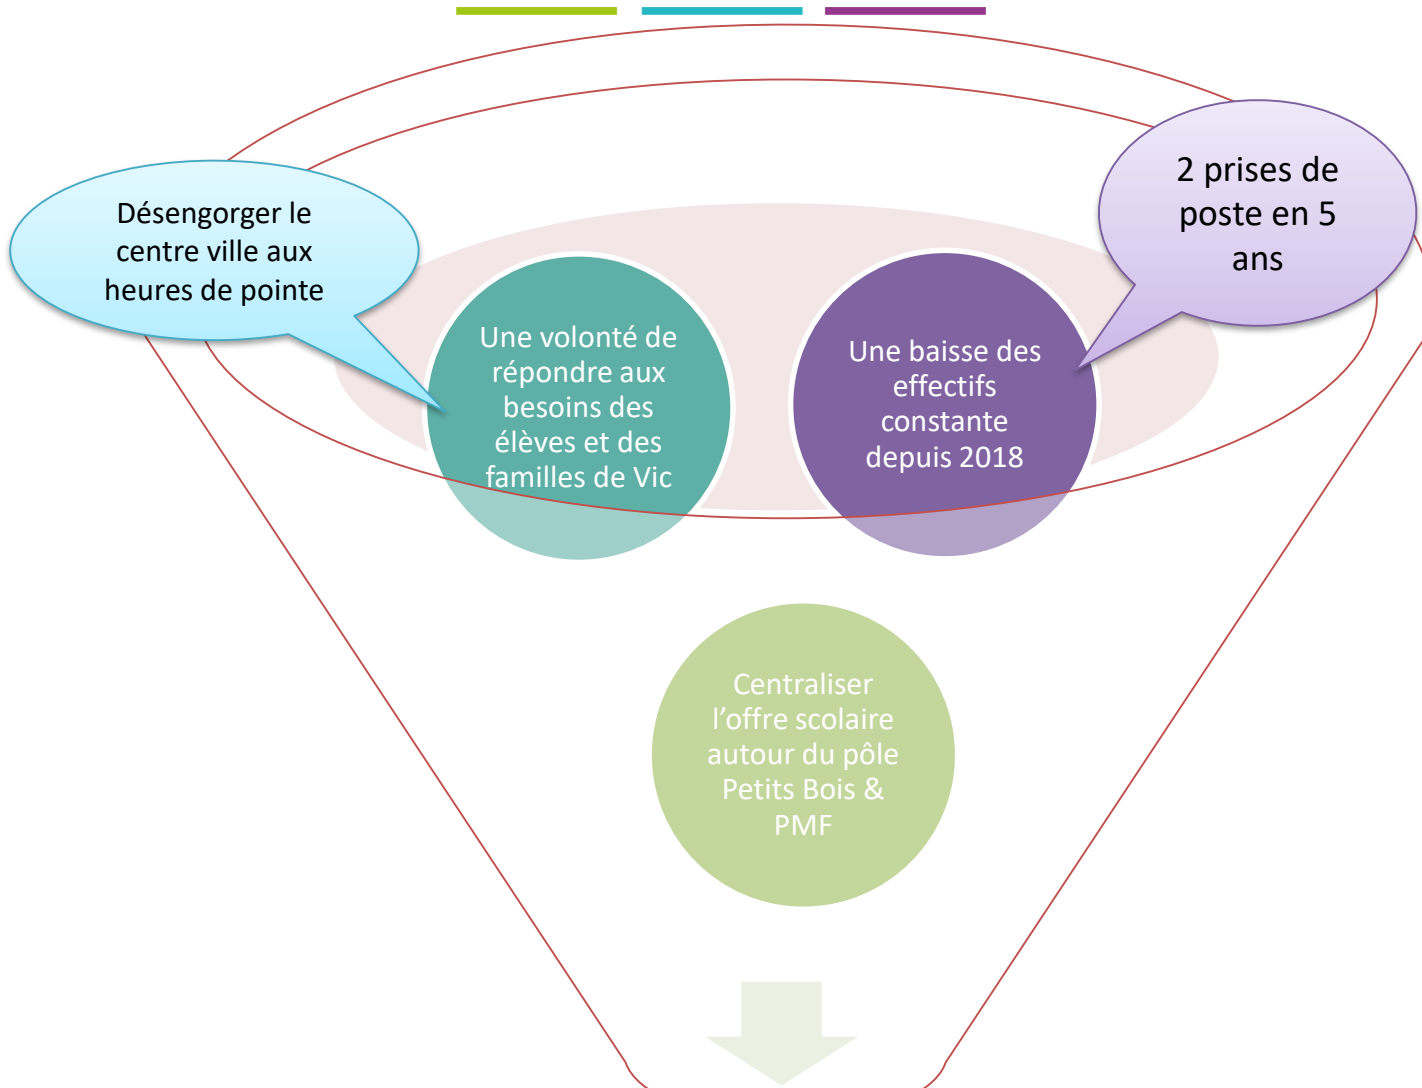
Désengorger le centre ville aux heures de pointe

2 prises de poste en 5 ans

Une volonté de répondre aux besoins des élèves et des familles de Vic

Une baisse des effectifs constante depuis 2018

Centraliser l'offre scolaire autour du pôle Petits Bois & PMF